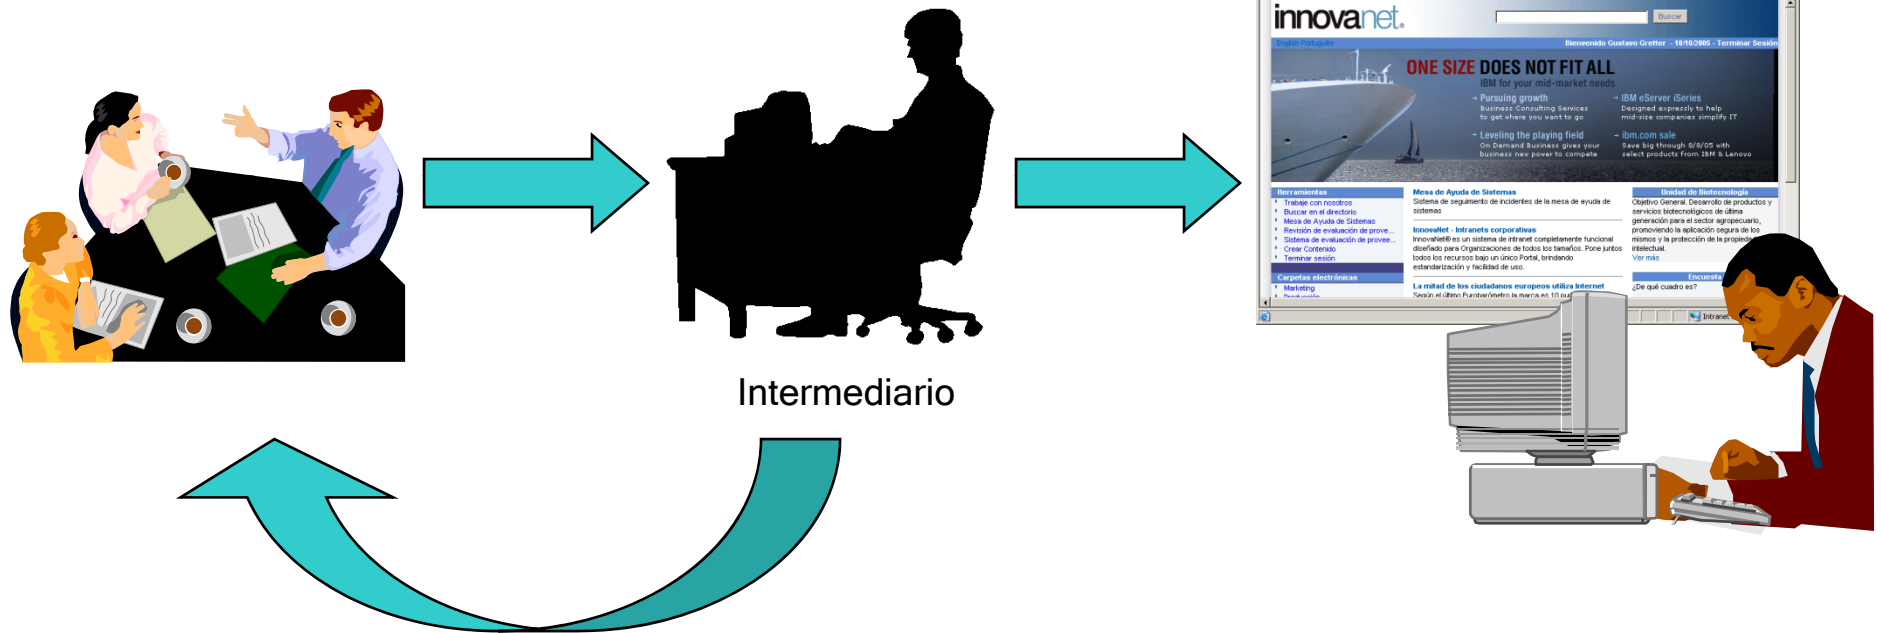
innovanet.

Buscar

English Português

Bienvenido Gustavo Gretter - 10/10/2005 - Terminar Sesión

ONE SIZE DOES NOT FIT ALL
IBM for your mid-market needs

→ Pursuing growth
Business Consulting Services to get where you want to go

→ IBM eServer iSeries
Designed expressly to help mid-size companies simplify IT

→ Leveling the playing field
On Demand Business gives your business new power to compete

→ ibm.com sale
Save big through 8/8/05 with select products from IBM & Lenovo

Herramientas
Trabaje con nosotros
Buscar en el directorio
Mesa de Ayuda de Sistemas
Revisión de evaluación de prove...
Sistema de evaluación de provee...
Crear Contenido
Terminar sesión

Carpetas electrónicas
Marketing
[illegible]

Mesa de Ayuda de Sistemas
Sistema de seguimiento de incidentes de la mesa de ayuda de sistemas

InnovaNet - Intranets corporativas
InnovaNet® es un sistema de intranet completamente funcional diseñado para Organizaciones de todos los tamaños. Pone juntos todos los recursos bajo un único Portal, brindando estandarización y facilidad de uso.

La mitad de los ciudadanos europeos utiliza Internet
Según el último Eurobarómetro la marca es 10 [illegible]

Unidad de Biotecnología
Objetivo General. Desarrollo de productos y servicios biotecnológicos de última generación para el sector agropecuario, promoviendo la aplicación segura de los mismos y la protección de la propieda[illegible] intelectual.
Ver más

Encuesta
¿De qué cuadro es?

Intranet

Intermediario